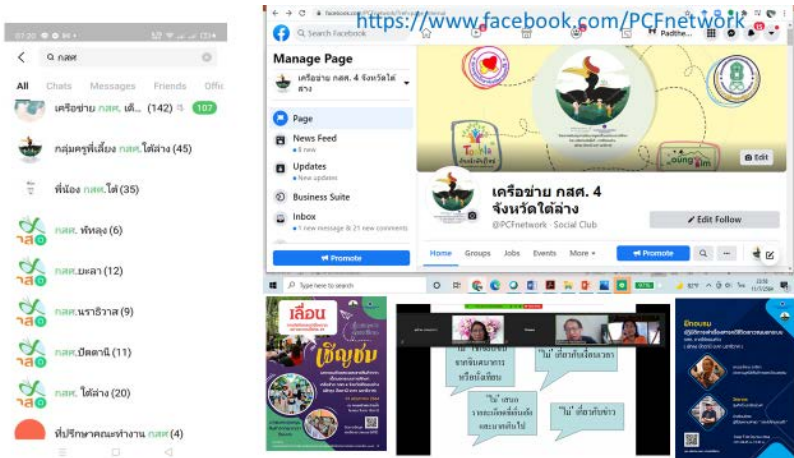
https://www.facebook.com/PCFnetwork

Q กสศ
All Chats Messages Friends Offic
เครือข่าย กสศ. เต... (142) 107
กลุ่มครูพี่เลี้ยง กสศ.ใต้ล่าง (45)
พี่น้อง กสศ.ใต้ (35)
กสศ. พัทลุง (6)
กสศ.ยะลา (12)
กสศ.นราธิวาส (9)
กสศ.ปัตตานี (11)
กสศ. ใต้ล่าง (20)
ที่ปรึกษาคณะทำงาน กสศ (4)

Search Facebook
Manage Page
เครือข่าย กสศ. 4 จังหวัดใต้ล่าง
Page
News Feed
Updates
Business Suite
Inbox
Promote
Edit
เครือข่าย กสศ. 4 จังหวัดใต้ล่าง
@PCFnetwork · Social Club
Edit Follow
Home Groups Jobs Events More
Promote

Type here to search

เลื่อน
เชิญชม

"ไม่" ตัดสินเชื่อเร็วเกิน
"ไม่" ตัดสินข่าว
"ไม่" เสนอ
"ไม่"
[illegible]